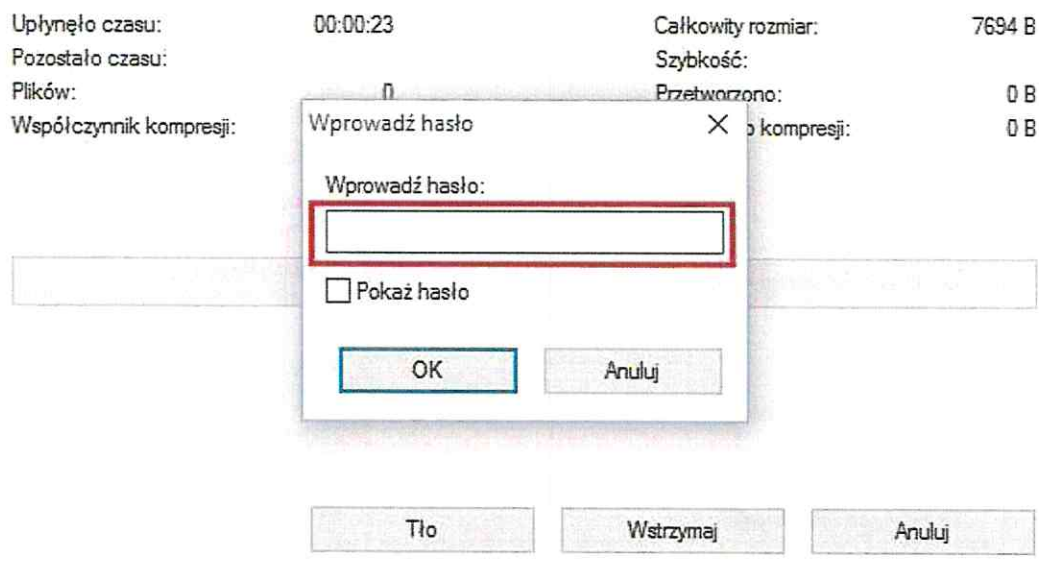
Upłynęło czasu: 00:00:23
Pozostało czasu:
Plików: 0
Współczynnik kompresji:

Całkowity rozmiar: 7694 B
Szybkość:
Przetworzono: 0 B
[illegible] kompresji: 0 B

Wprowadź hasło
Wprowadź hasło:
Pokaż hasło
OK
Anuluj

Tło
Wstrzymaj
Anuluj